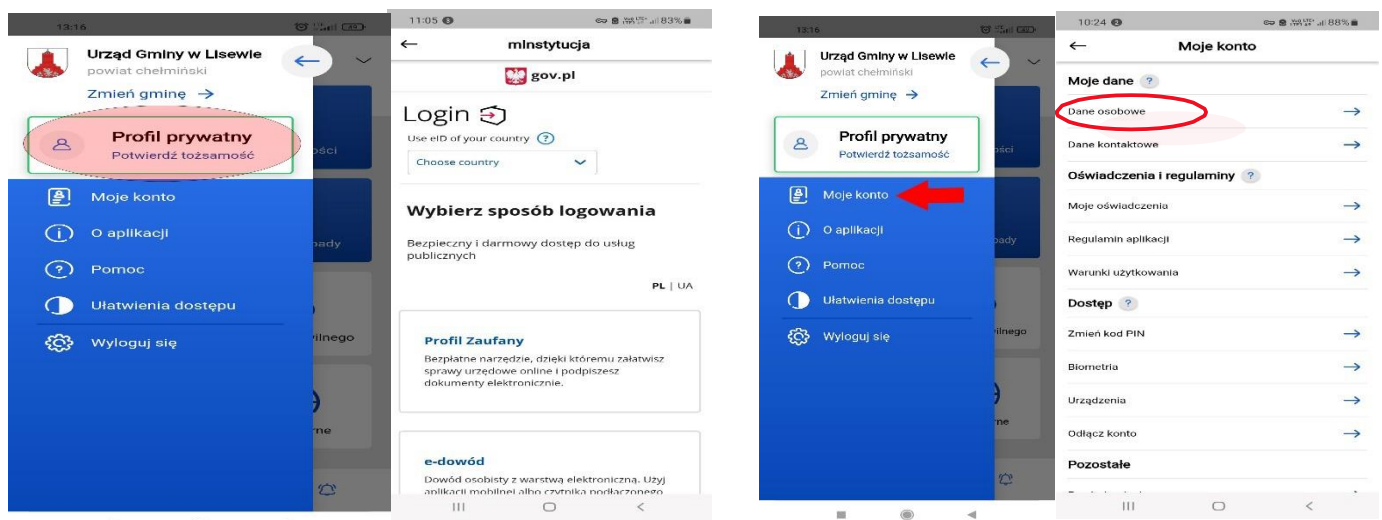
13:16

Urząd Gminy w Lisewie
powiat chełmiński
Zmień gminę →

Profil prywatny
Potwierdź tożsamość

Moje konto
O aplikacji
Pomoc
Ułatwienia dostępu
Wyloguj się

ości
pady
ilnego
rne

11:05
83%
← mInstytucja
gov.pl
Login
Use eID of your country ?
Choose country

Wybierz sposób logowania

Bezpieczny i darmowy dostęp do usług publicznych

PL | UA

Profil Zaufany
Bezpłatne narzędzie, dzięki któremu załatwisz sprawy urzędowe online i podpiszesz dokumenty elektroniczne.

e-dowód
Dowód osobisty z warstwą elektroniczną. Użyj aplikacji mobilnej albo czytnika podłączonego

13:16

Urząd Gminy w Lisewie
powiat chełmiński
Zmień gminę →

Profil prywatny
Potwierdź tożsamość

Moje konto
O aplikacji
Pomoc
Ułatwienia dostępu
Wyloguj się

ości
pady
ilnego
rne

10:24
88%
← Moje konto
Moje dane ?
Dane osobowe →
Dane kontaktowe →
Oświadczenia i regulaminy ?
Moje oświadczenia →
Regulamin aplikacji →
Warunki użytkowania →
Dostęp ?
Zmień kod PIN →
Biometria →
Urządzenia →
Odłącz konto →
Pozostałe
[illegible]